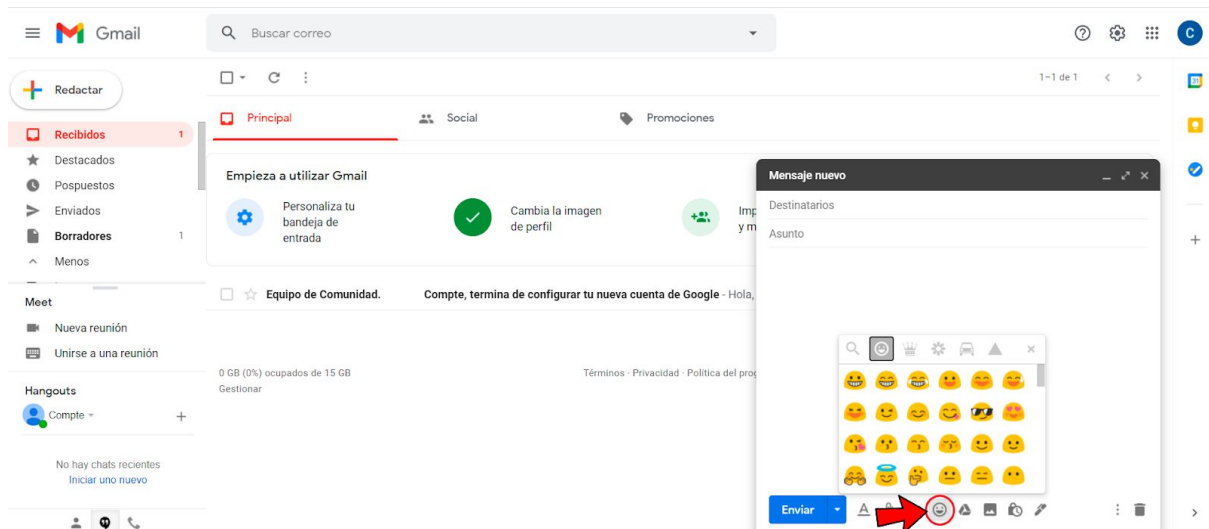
Gmail

Buscar correo

C

Redactar

Recibidos 1

Destacados

Pospuestos

Enviados

Borradores 1

Menos

Meet

Nueva reunión

Unirse a una reunión

Hangouts

Compte

No hay chats recientes

Iniciar uno nuevo

1–1 de 1

Principal

Social

Promociones

Empieza a utilizar Gmail

Personaliza tu bandeja de entrada

Cambia la imagen de perfil

Imp y m

Equipo de Comunidad.

Compte, termina de configurar tu nueva cuenta de Google - Hola,

0 GB (0%) ocupados de 15 GB

Gestionar

Términos · Privacidad · Política del prog

Mensaje nuevo

Destinatarios

Asunto

Enviar